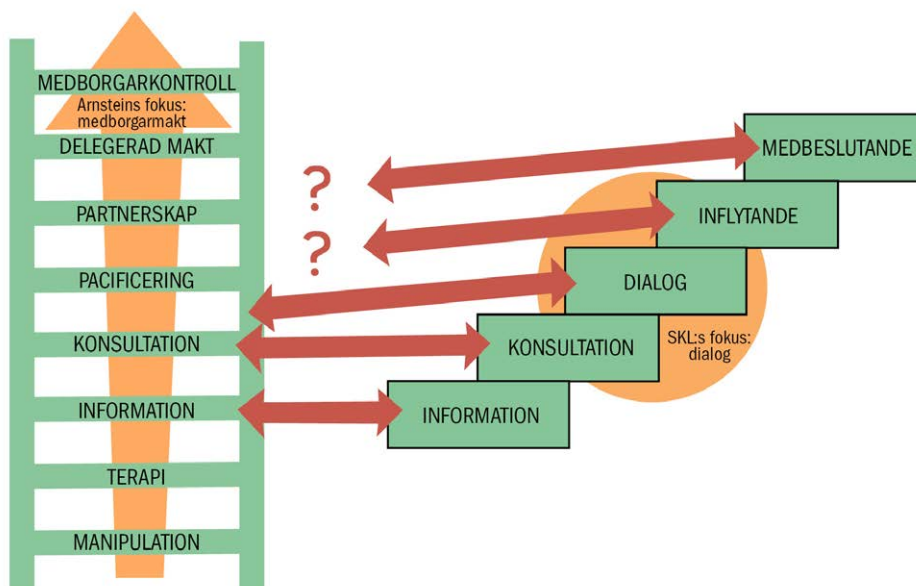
MEDBORGARKONTROLL
Arnsteins fokus: medborgarmakt
DELEGERAD MAKT
PARTNERSKAP
PACIFICERING
KONSULTATION
INFORMATION
TERAPI
MANIPULATION

?
?

MEDBESLUTANDE
INFLYTANDE
DIALOG
KONSULTATION
SKL:s fokus: dialog
INFORMATION